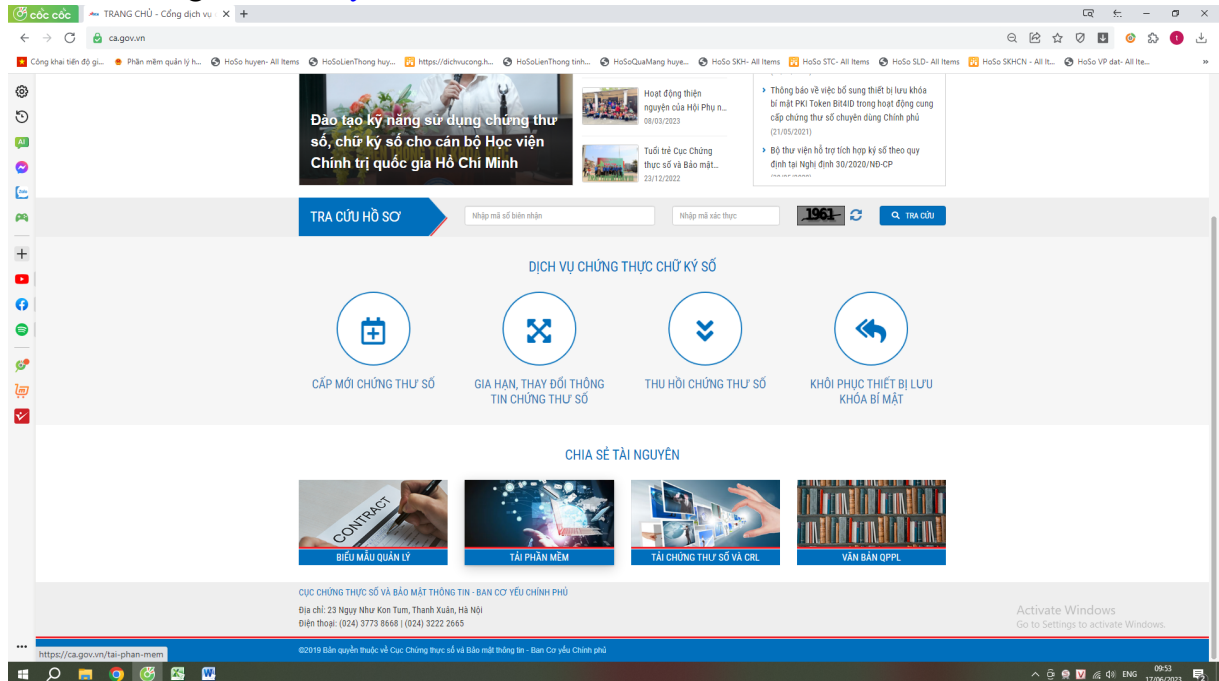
cốc cốc TRANG CHỦ - Cổng dịch vụ ×  +

ca.gov.vn

Công khai tiến độ gi... Phần mềm quản lý h... HoSo huyen- All Items HoSoLienThong huy... https://dichvucong.h... HoSoLienThong tinh... HoSoQuaMang huye... HoSo SKH- All Items HoSo STC- All Items HoSo SLD- All Items HoSo SKHCN - All It... HoSo VP dat- All Ite...

Đào tạo kỹ năng sử dụng chứng thư số, chữ ký số cho cán bộ Học viện Chính trị quốc gia Hồ Chí Minh

Hoạt động thiện nguyện của Hội Phụ n...
08/03/2023

Tuổi trẻ Cục Chứng thực số và Bảo mật...
23/12/2022

Thông báo về việc bổ sung thiết bị lưu khóa bí mật PKI Token Bit4ID trong hoạt động cung cấp chứng thư số chuyên dùng Chính phủ
(21/05/2021)

Bộ thư viện hỗ trợ tích hợp ký số theo quy định tại Nghị định 30/2020/NĐ-CP

TRA CỨU HỒ SƠ
Nhập mã số biên nhận
Nhập mã xác thực
1961
TRA CỨU

DỊCH VỤ CHỨNG THỰC CHỮ KÝ SỐ

CẤP MỚI CHỨNG THƯ SỐ

GIA HẠN, THAY ĐỔI THÔNG TIN CHỨNG THƯ SỐ

THU HỒI CHỨNG THƯ SỐ

KHÔI PHỤC THIẾT BỊ LƯU KHÓA BÍ MẬT

CHIA SẺ TÀI NGUYÊN

CONTRACT
BIỂU MẪU QUẢN LÝ

TẢI PHẦN MỀM

TẢI CHỨNG THƯ SỐ VÀ CRL

VĂN BẢN QPPL

CỤC CHỨNG THỰC SỐ VÀ BẢO MẬT THÔNG TIN - BAN CƠ YẾU CHÍNH PHỦ
Địa chỉ: 23 Ngụy Như Kon Tum, Thanh Xuân, Hà Nội
Điện thoại: (024) 3773 8668 | (024) 3222 2665

Activate Windows
Go to Settings to activate Windows.

https://ca.gov.vn/tai-phan-mem
©2019 Bản quyền thuộc về Cục Chứng thực số và Bảo mật thông tin - Ban Cơ yếu Chính phủ

ENG 09:53 17/06/2023